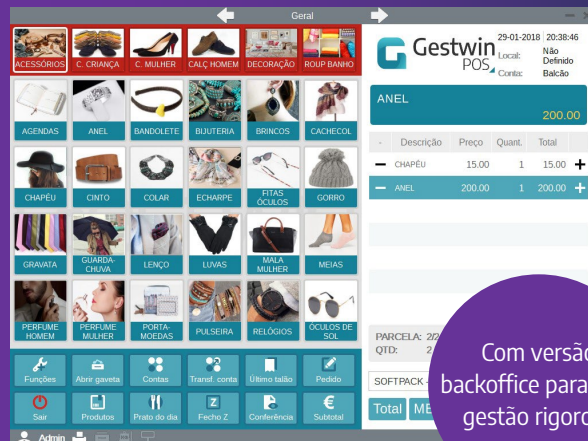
Geral

ACESSÓRIOS | C. CRIANÇA | C. MULHER | CALÇ HOMEM | DECORAÇÃO | ROUP BANHO

AGENDAS | ANEL | BANDOLETE | BIJUTERIA | BRINCOS | CACHECOL

CHAPÉU | CINTO | COLAR | ECHARPE | FITAS ÓCULOS | GORRO

GRAVATA | GUARDA-CHUVA | LENÇO | LUVAS | MALA MULHER | MEIAS

PERFUME HOMEM | PERFUME MULHER | PORTA-MOEDAS | PULSEIRA | RELÓGIOS | ÓCULOS DE SOL

Funções | Abrir gaveta | Contas | Transf. conta | Último talão | Pedido

Sair | Produtos | Prato do dia | Fecho Z | Conferência | Subtotal

Admin

Gestwin POS

29-01-2018 20:38:46
Local: Não Definido
Conta: Balcão

ANEL
200.00

| - | Descrição | Preço | Quant. | Total | |
|---|---|---|---|---|---|
| − | CHAPÉU | 15.00 | 1 | 15.00 | + |
| − | ANEL | 200.00 | 1 | 200.00 | + |

PARCELA: 2/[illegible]
QTD: 2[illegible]

SOFTPACK -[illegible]

Total | ME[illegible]

Com versão backoffice para gestão rigoro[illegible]